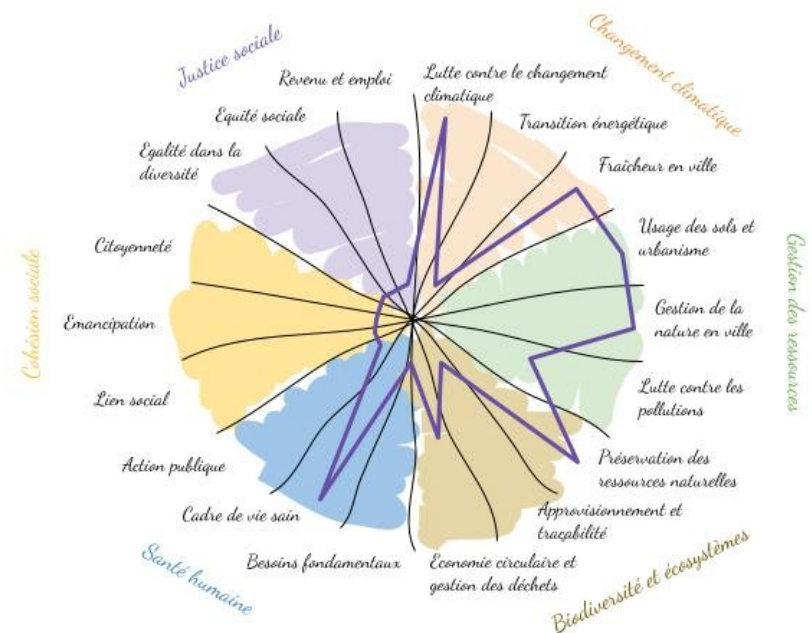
Justice sociale

Changement climatique

Revenu et emploi

Lutte contre le changement climatique

Equité sociale

Transition énergétique

Egalité dans la diversité

Fraîcheur en ville

Usage des sols et urbanisme

Gestion des ressources

Citoyenneté

Cohésion sociale

Gestion de la nature en ville

Emancipation

Lutte contre les pollutions

Lien social

Préservation des ressources naturelles

Action publique

Approvisionnement et traçabilité

Cadre de vie sain

Besoins fondamentaux

Economie circulaire et gestion des déchets

Santé humaine

Biodiversité et écosystèmes